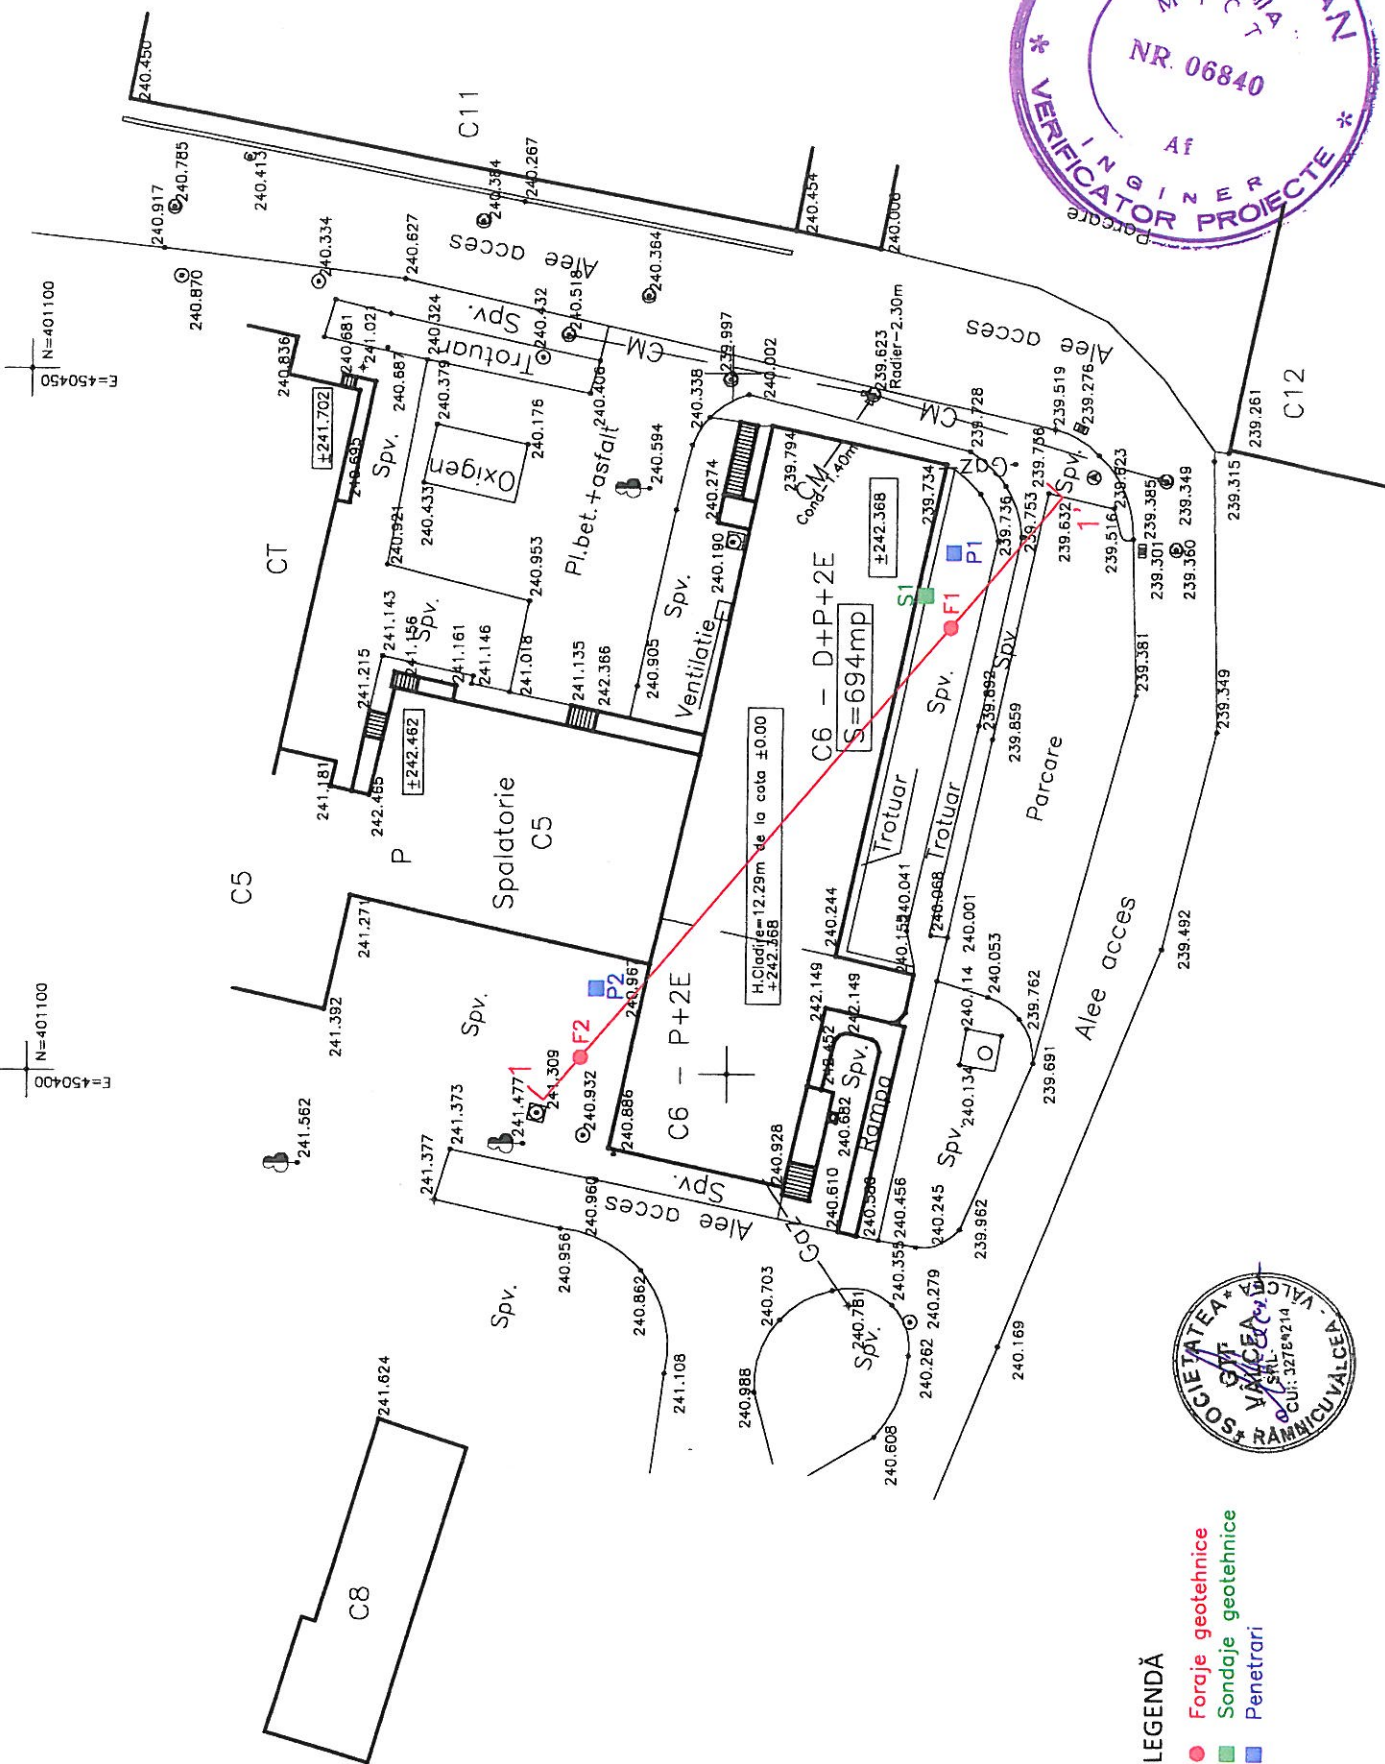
NR. 06840
Af
VERIFICATOR PROIECTE
INGINER

240.450
C11
240.785
240.917
240.413
240.384
240.267
240.454
240.000
Parcare
240.334
240.627
Alee acces
240.364
240.870
240.518
240.432
Spv.
240.324
240.681
241.021
240.836
Trotuar
CM
239.997
240.002
239.623
Radier-2.30m
Alee acces
N=401100
E=450450
240.687
240.379
240.406
240.338
CM
239.728
239.519
239.276
±241.702
240.695
Spv.
Oxigen
240.176
Pl.bet.+asfalt
240.594
240.274
239.794
Cond 1.40m
CM
239.734
239.736
239.756
239.323
C12
239.261
CT
240.921
240.433
240.953
Spv.
240.190
±242.368
239.753
239.632
Spv.
239.385
239.349
239.315
Spv.
241.143
241.156
241.161
241.146
241.018
241.135
242.366
240.905
Ventilatie
C6 – D+P+2E
S=694mp
S1
F1
P1
1'
239.516
239.301
239.360
241.215
Spv.
239.381
239.349
±242.462
Spv.
239.892
239.859
241.181
242.465
H.Cladire=12.29m de la cota ±0.00 +242.368
Trotuar
Trotuar
Parcare
P
Spalatorie C5
C5
241.271
240.244
240.041
240.068
240.001
240.053
Alee acces
239.492
241.392
Spv.
P2
240.967
F2
C6 – P+2E
242.149
242.149
240.114
239.762
N=401100
E=450400
241.309
241.477
1
240.932
240.886
242.452
Spv.
Rampa
240.134
239.691
241.562
241.373
240.928
240.682
241.377
Spv.
240.960
Alee acces
240.610
240.588
240.456
Spv
240.245
239.962
240.956
240.355
240.862
240.703
240.781
Spv.
240.279
240.262
240.169
Spv.
241.624
241.108
240.988
240.608
SOCIETATEA GTF VALCEA RAMNICU VALCEA CUI: 3276214
C8
LEGENDĂ
Foraje geotehnice
Sondaje geotehnice
Penetrari